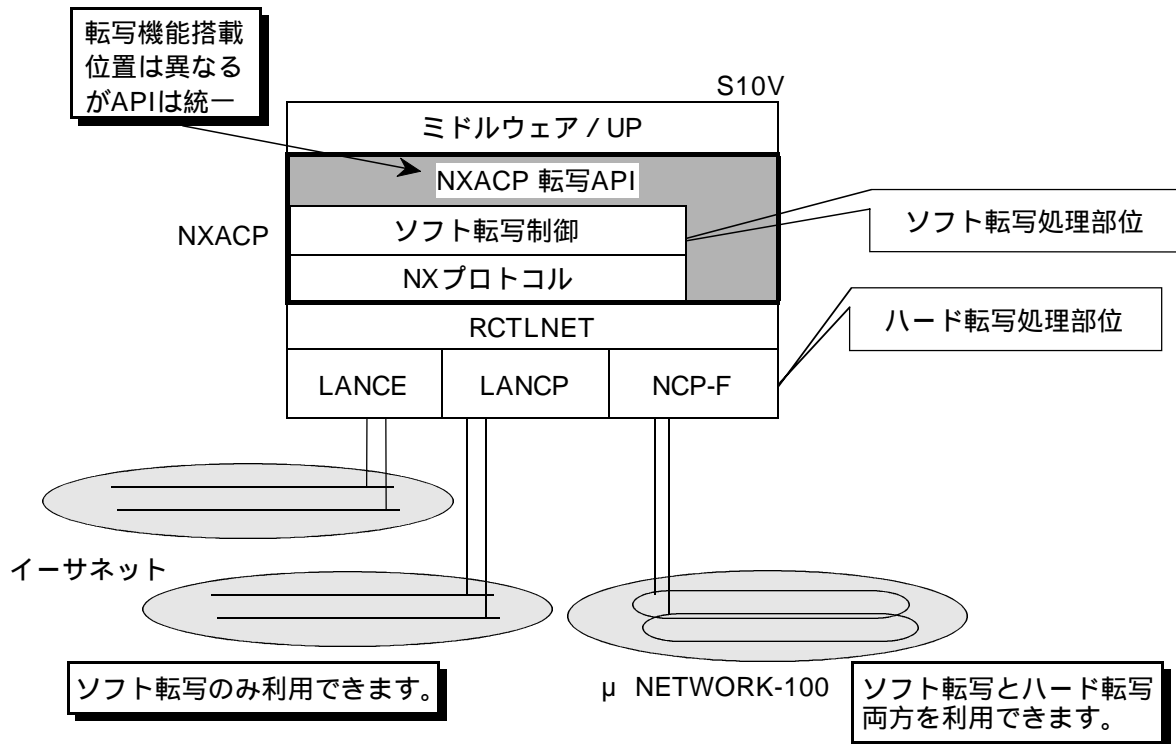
転写機能搭載位置は異なるがAPIは統一

S10V

ミドルウェア / UP

NXACP 転写API

NXACP

ソフト転写制御

ソフト転写処理部位

NXプロトコル

RCTLNET

ハード転写処理部位

LANCE

LANCP

NCP-F

イーサネット

ソフト転写のみ利用できます。

μ NETWORK-100

ソフト転写とハード転写両方を利用できます。